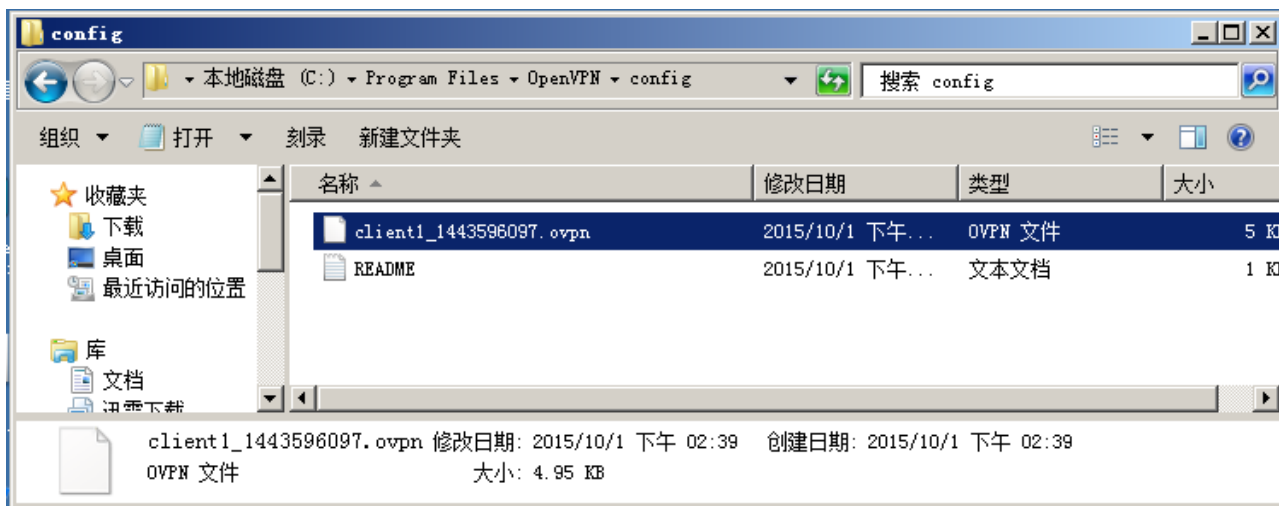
config

本地磁盘 (C:) ▸ Program Files ▸ OpenVPN ▸ config

搜索 config

组织 ▾ 打开 ▾ 刻录 新建文件夹

收藏夹
下载
桌面
最近访问的位置

库
文档
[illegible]

| 名称 | 修改日期 | 类型 | 大小 |
|---|---|---|---|
| client1_1443596097.ovpn | 2015/10/1 下午... | OVPN 文件 | 5 K |
| README | 2015/10/1 下午... | 文本文档 | 1 K |

client1_1443596097.ovpn 修改日期: 2015/10/1 下午 02:39 创建日期: 2015/10/1 下午 02:39
OVPN 文件 大小: 4.95 KB